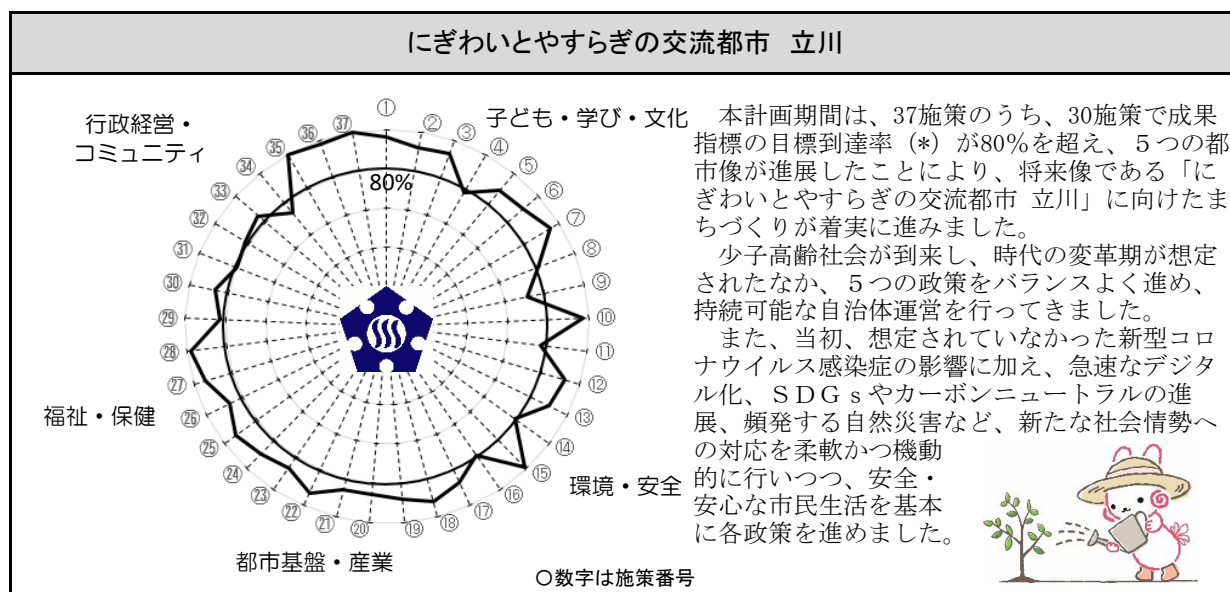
にぎわいとやすらぎの交流都市　立川

行政経営・コミュニティ

子ども・学び・文化

福祉・保健

環境・安全

都市基盤・産業

80%

①
②
③
④
⑤
⑥
⑦
⑧
⑨
⑩
⑪
⑫
⑬
⑭
⑮
⑯
⑰
⑱
⑲
⑳
㉑
㉒
㉓
㉔
㉕
㉖
㉗
㉘
㉙
㉚
㉛
㉜
㉝
㉞
㉟
㊱
㊲

○数字は施策番号

本計画期間は、37施策のうち、30施策で成果指標の目標到達率（*）が80%を超え、５つの都市像が進展したことにより、将来像である「にぎわいとやすらぎの交流都市 立川」に向けたまちづくりが着実に進みました。

少子高齢社会が到来し、時代の変革期が想定されたなか、５つの政策をバランスよく進め、持続可能な自治体運営を行ってきました。

また、当初、想定されていなかった新型コロナウイルス感染症の影響に加え、急速なデジタル化、ＳＤＧｓやカーボンニュートラルの進展、頻発する自然災害など、新たな社会情勢への対応を柔軟かつ機動的に行いつつ、安全・安心な市民生活を基本に各政策を進めました。